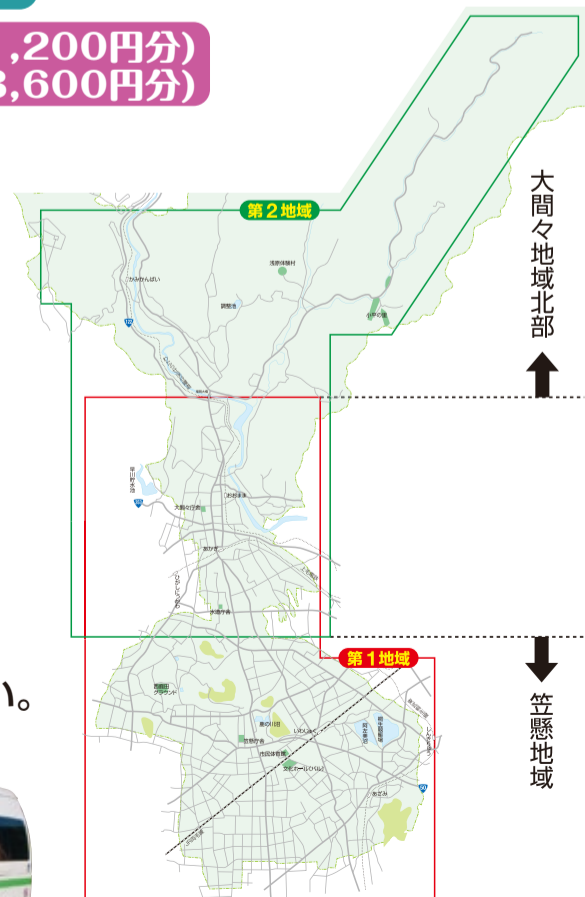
,200円分)
3,600円分)

第２地域

大間々地域北部

かみかんばい

浅原体験村

調整池

小平の里

高津戸ダム

大間々庁舎

おおままの

あかぎ

第１地域

笠懸地域

い。

笠懸庁舎

いわじゅく

文化ホール

みどり市民体育館

あさみ

笠懸野